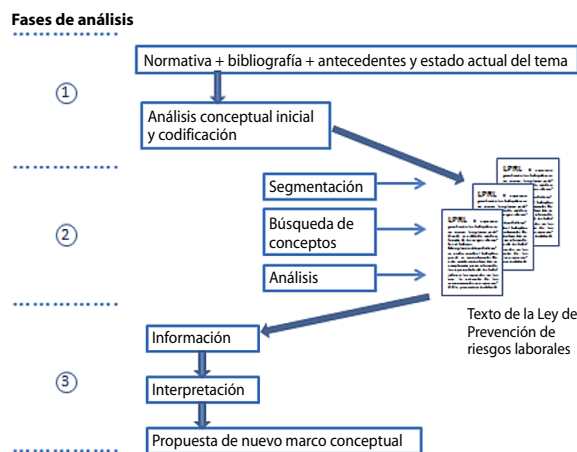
Fases de análisis

①

Normativa + bibliografía + antecedentes y estado actual del tema

Análisis conceptual inicial y codificación

②

Segmentación

Búsqueda de conceptos

Análisis

LPRL

LPRL

LPRL

Texto de la Ley de Prevención de riesgos laborales

③

Información

Interpretación

Propuesta de nuevo marco conceptual